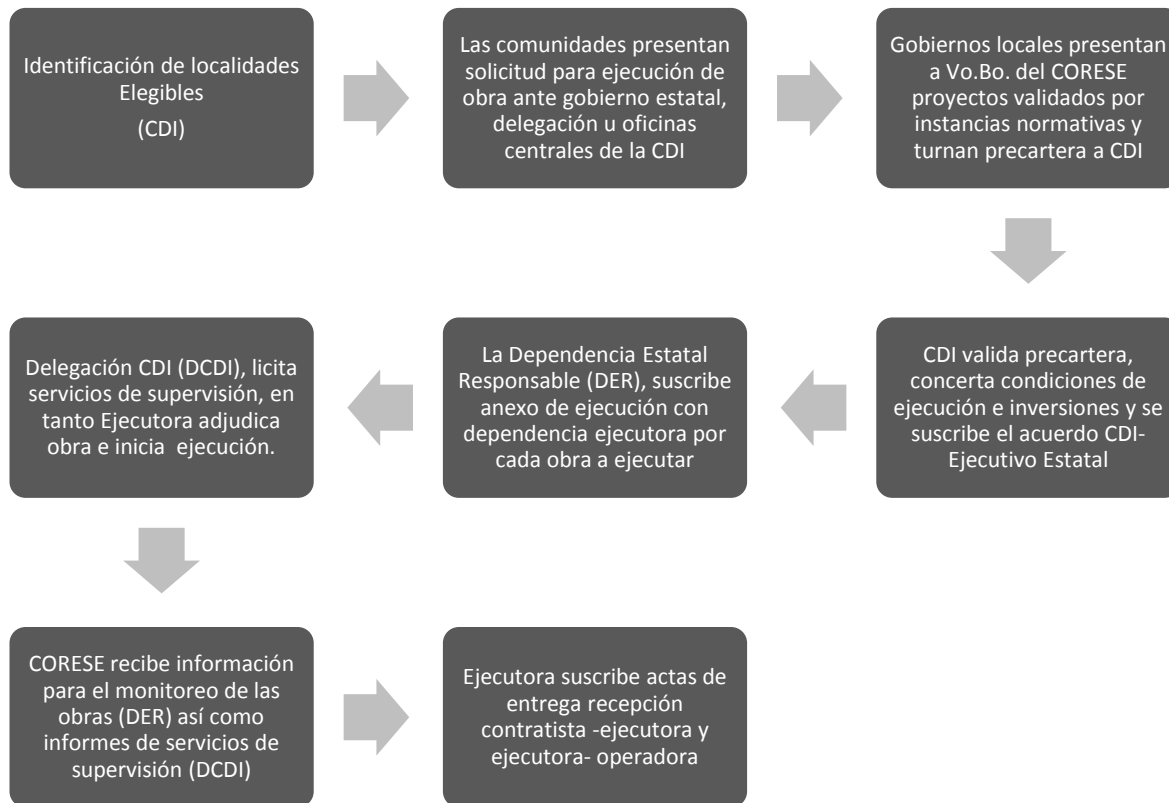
Identificación de localidades Elegibles
(CDI)

Las comunidades presentan solicitud para ejecución de obra ante gobierno estatal, delegación u oficinas centrales de la CDI

Gobiernos locales presentan a Vo.Bo. del CORESE proyectos validados por instancias normativas y turnan precartera a CDI

CDI valida precartera, concerta condiciones de ejecución e inversiones y se suscribe el acuerdo CDI-Ejecutivo Estatal

La Dependencia Estatal Responsable (DER), suscribe anexo de ejecución con dependencia ejecutora por cada obra a ejecutar

Delegación CDI (DCDI), licita servicios de supervisión, en tanto Ejecutora adjudica obra e inicia ejecución.

CORESE recibe información para el monitoreo de las obras (DER) así como informes de servicios de supervisión (DCDI)

Ejecutora suscribe actas de entrega recepción contratista -ejecutora y ejecutora- operadora